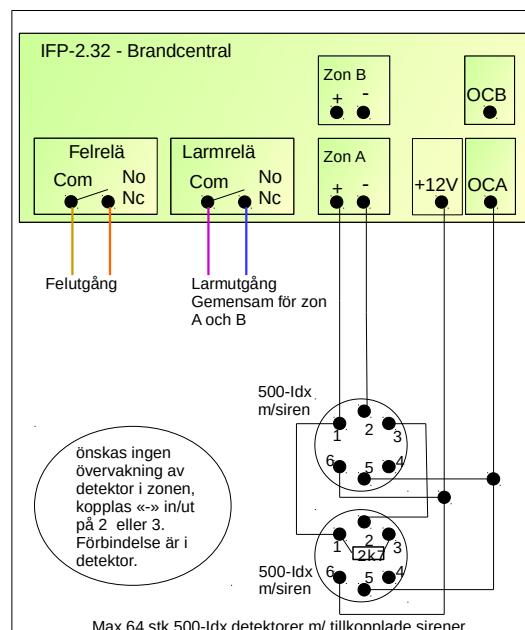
IFP-2.32 - Brandcentral

Zon B
+ -

OCB

Felrelä
Com No
Nc

Larmrelä
Com No
Nc

Zon A
+ -

+12V

OCA

Felutgång

Larmutgång
Gemensam för zon A och B

500-Idx
m/siren

1 2 3
6 5 4

önskas ingen övervakning av detektor i zonen, kopplas «-» in/ut på 2 eller 3. Förbindelse är i detektor.

1 2 3
2k7
6 5 4

500-Idx
m/siren

Max 64 stk 500-Idx detektorer m/ tillkopplade sirener